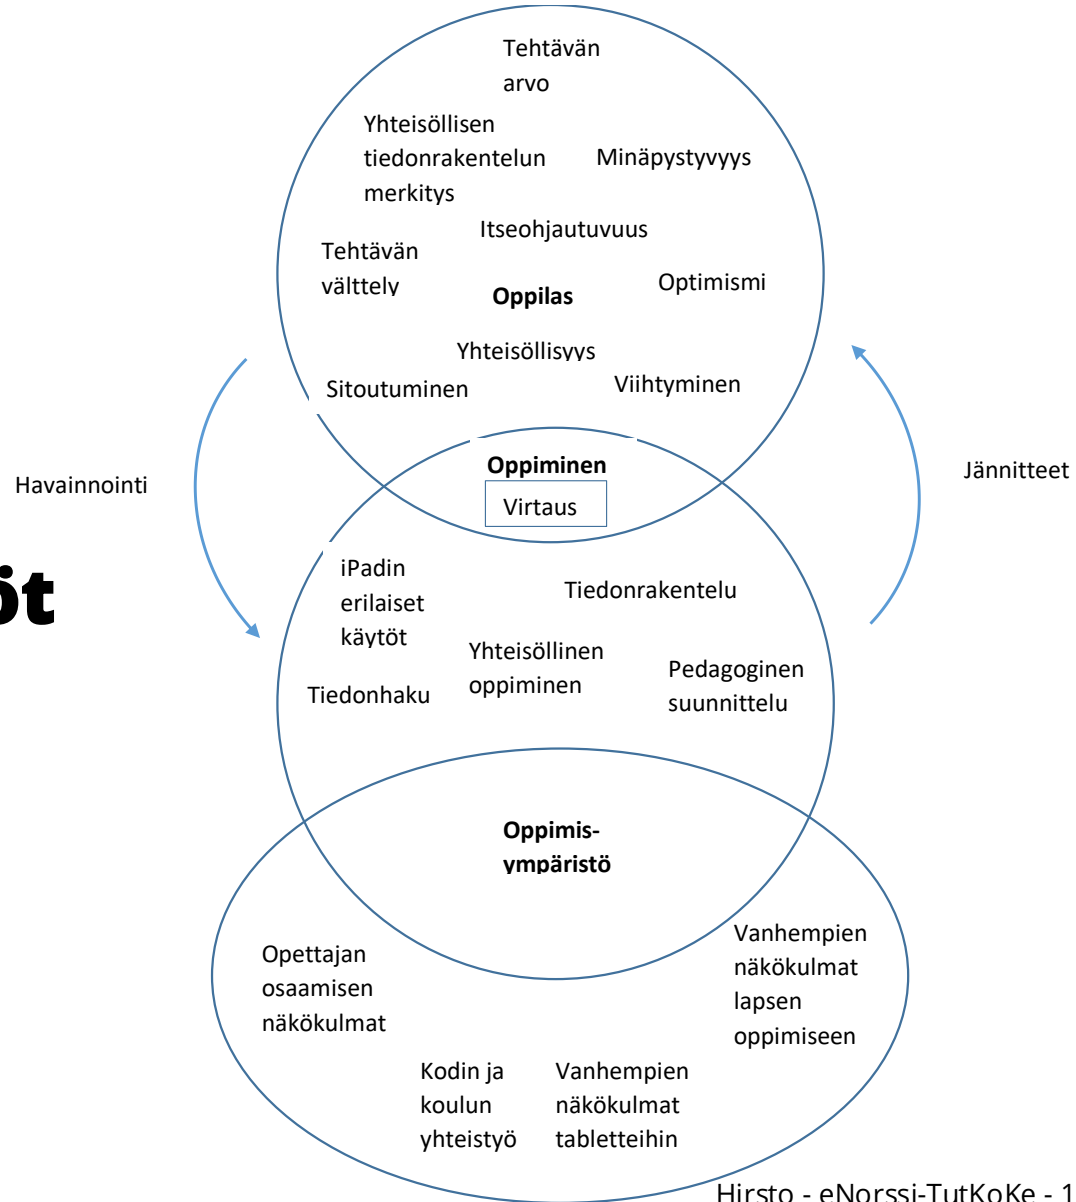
Tehtävän arvo

Yhteisöllisen tiedonrakentelun merkitys

Minäpystyvyys

Itseohjautuvuus

Tehtävän välttely

Oppilas

Optimismi

Yhteisöllisyys

Sitoutuminen

Viihtyminen

Havainnointi

Jännitteet

Oppiminen

Virtaus

öt

iPadin erilaiset käytöt

Tiedonrakentelu

Yhteisöllinen oppiminen

Pedagoginen suunnittelu

Tiedonhaku

Oppimis-ympäristö

Opettajan osaamisen näkökulmat

Vanhempien näkökulmat lapsen oppimiseen

Kodin ja koulun yhteistyö

Vanhempien näkökulmat tabletteihin

Hirsto - eNorssi-TutKoKe - 1